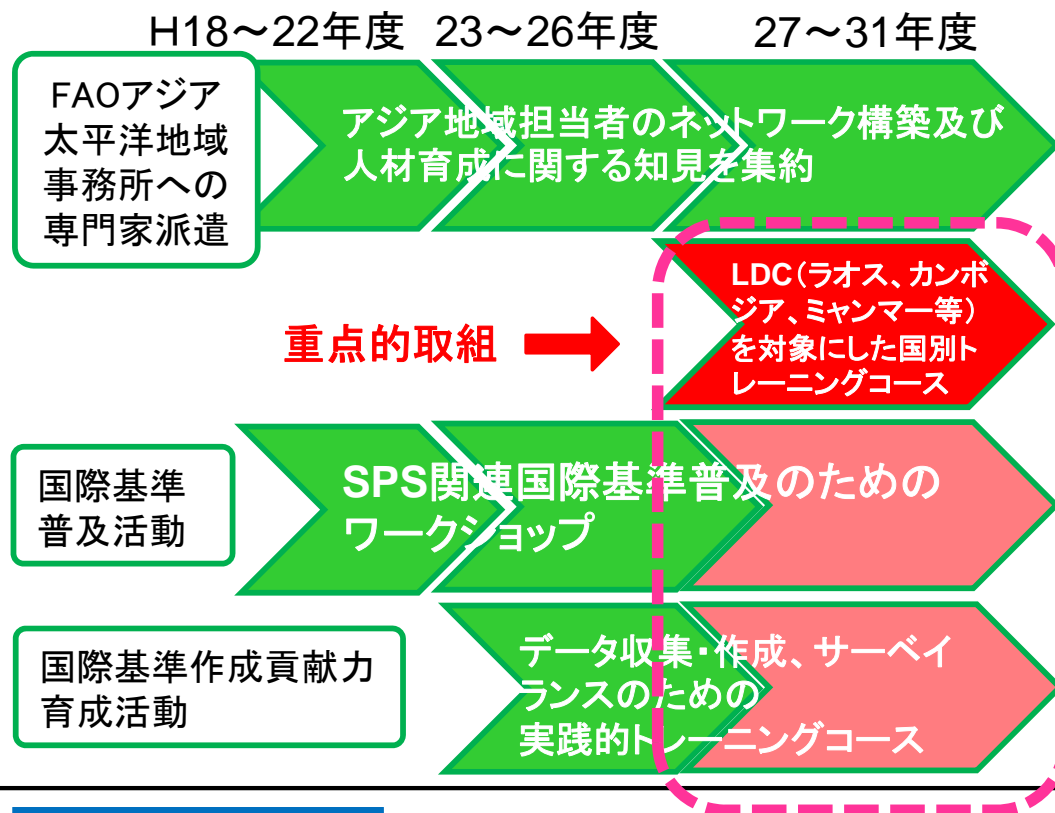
H18～22年度　23～26年度　27～31年度

FAOアジア太平洋地域事務所への専門家派遣

アジア地域担当者のネットワーク構築及び人材育成に関する知見を集約

重点的取組

LDC（ラオス、カンボジア、ミャンマー等）を対象にした国別トレーニングコース

国際基準普及活動

SPS関連国際基準普及のためのワークショップ

国際基準作成貢献力育成活動

データ収集・作成、サーベイランスのための実践的トレーニングコース